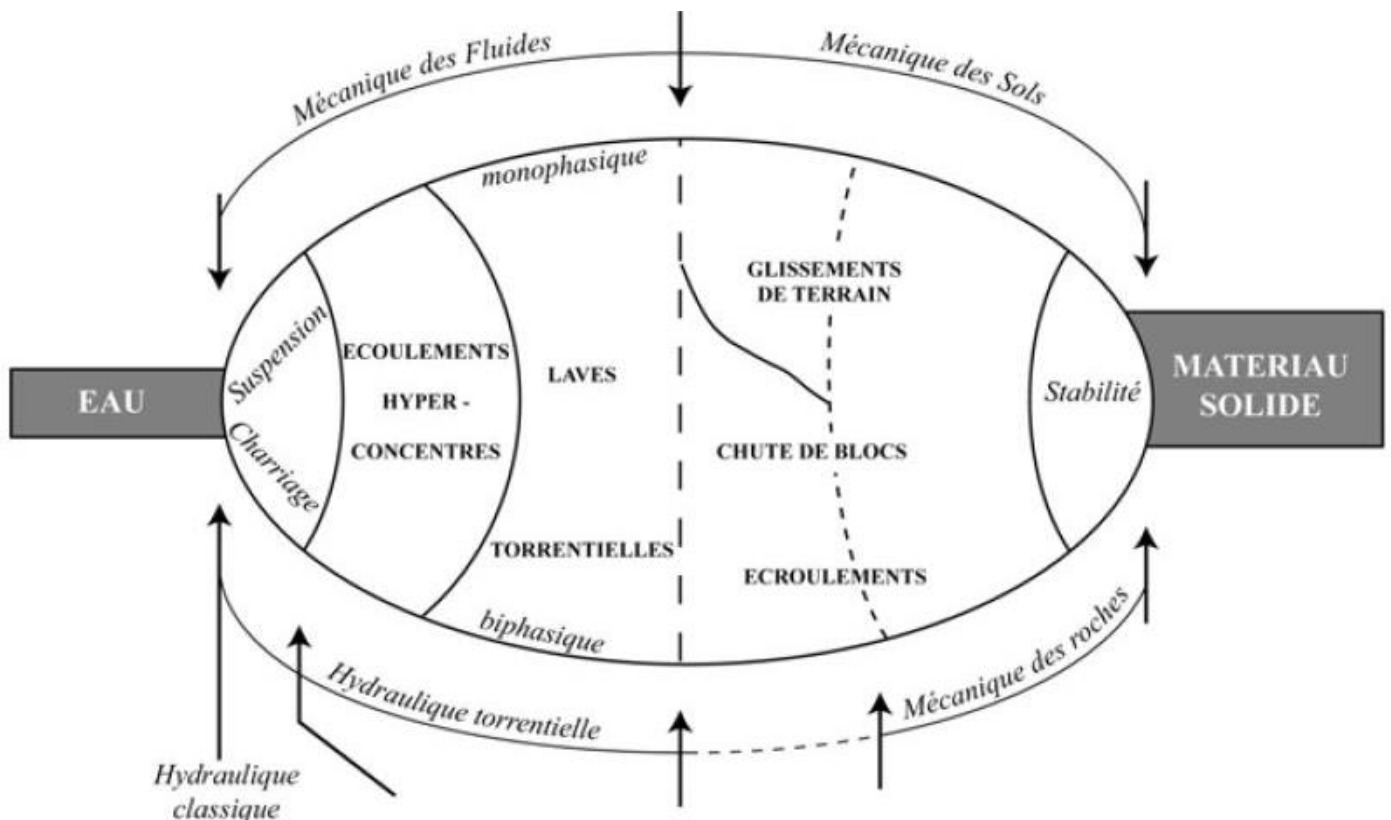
Mécanique des Fluides

Mécanique des Sols

monophasique

EAU

Suspension

Charriage

ECOULEMENTS HYPER - CONCENTRES

LAVES

TORRENTIELLES

GLISSEMENTS DE TERRAIN

CHUTE DE BLOCS

ECROULEMENTS

Stabilité

MATERIAU SOLIDE

biphasique

Hydraulique torrentielle

Mécanique des roches

Hydraulique classique